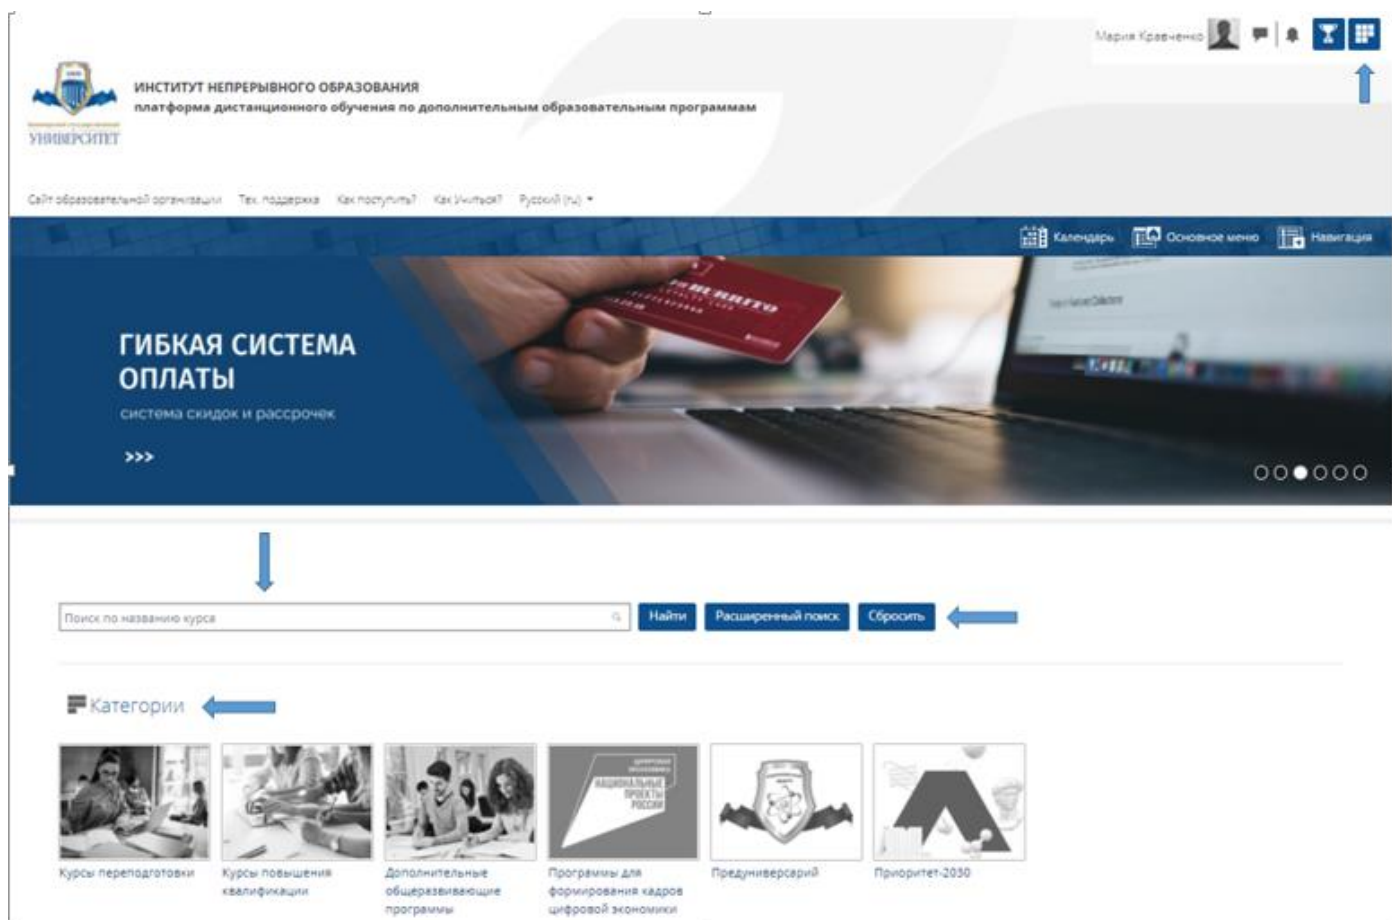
Мария Кравченко

УНИВЕРСИТЕТ

ИНСТИТУТ НЕПРЕРЫВНОГО ОБРАЗОВАНИЯ
платформа дистанционного обучения по дополнительным образовательным программам

Сайт образовательной организации Тех. поддержка Как поступить? Как Учиться? Русский (ru)

Календарь Основное меню Навигация

ГИБКАЯ СИСТЕМА ОПЛАТЫ
система скидок и рассрочек
>>>

Поиск по названию курса
Найти Расширенный поиск Сбросить

Категории

Курсы переподготовки
Курсы повышения квалификации
Дополнительные общеразвивающие программы
НАЦИОНАЛЬНЫЕ ПРОЕКТЫ РОССИИ
Программы для формирования кадров цифровой экономики
Предуниверсарий
Приоритет-2030